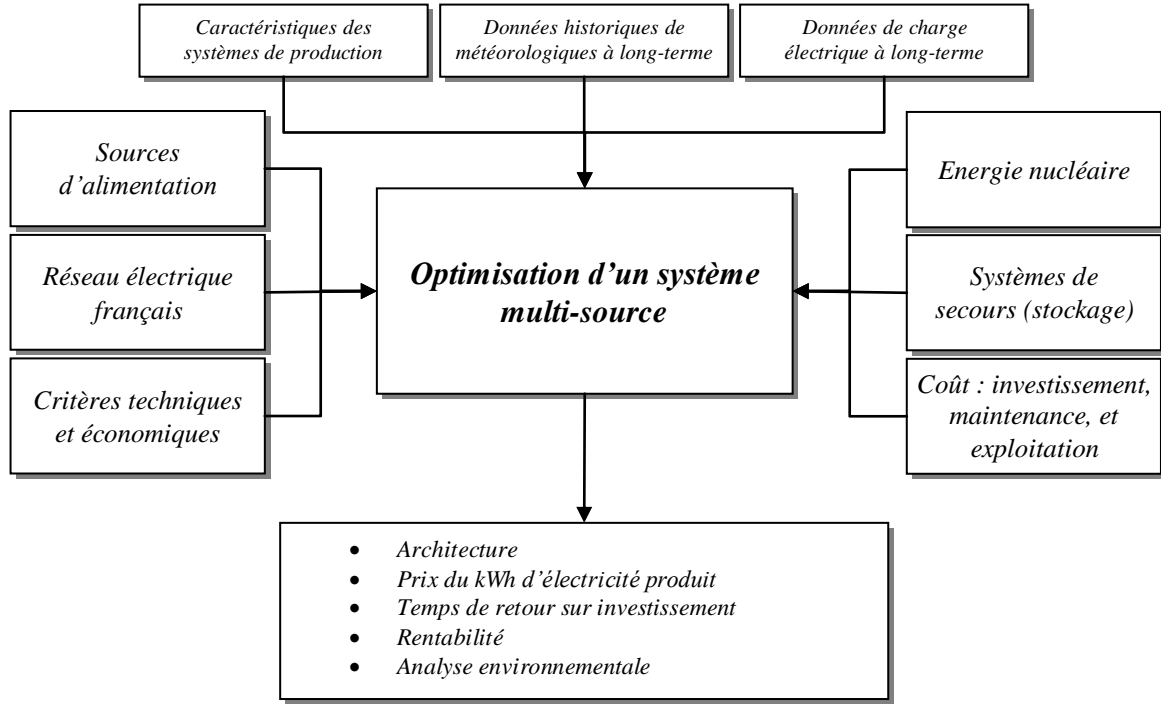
Caractéristiques des systèmes de production

Données historiques de météorologiques à long-terme

Données de charge électrique à long-terme

Sources d'alimentation

Réseau électrique français

Critères techniques et économiques

Optimisation d'un système multi-source

Energie nucléaire

Systèmes de secours (stockage)

Coût : investissement, maintenance, et exploitation

- Architecture
- Prix du kWh d'électricité produit
- Temps de retour sur investissement
- Rentabilité
- Analyse environnementale